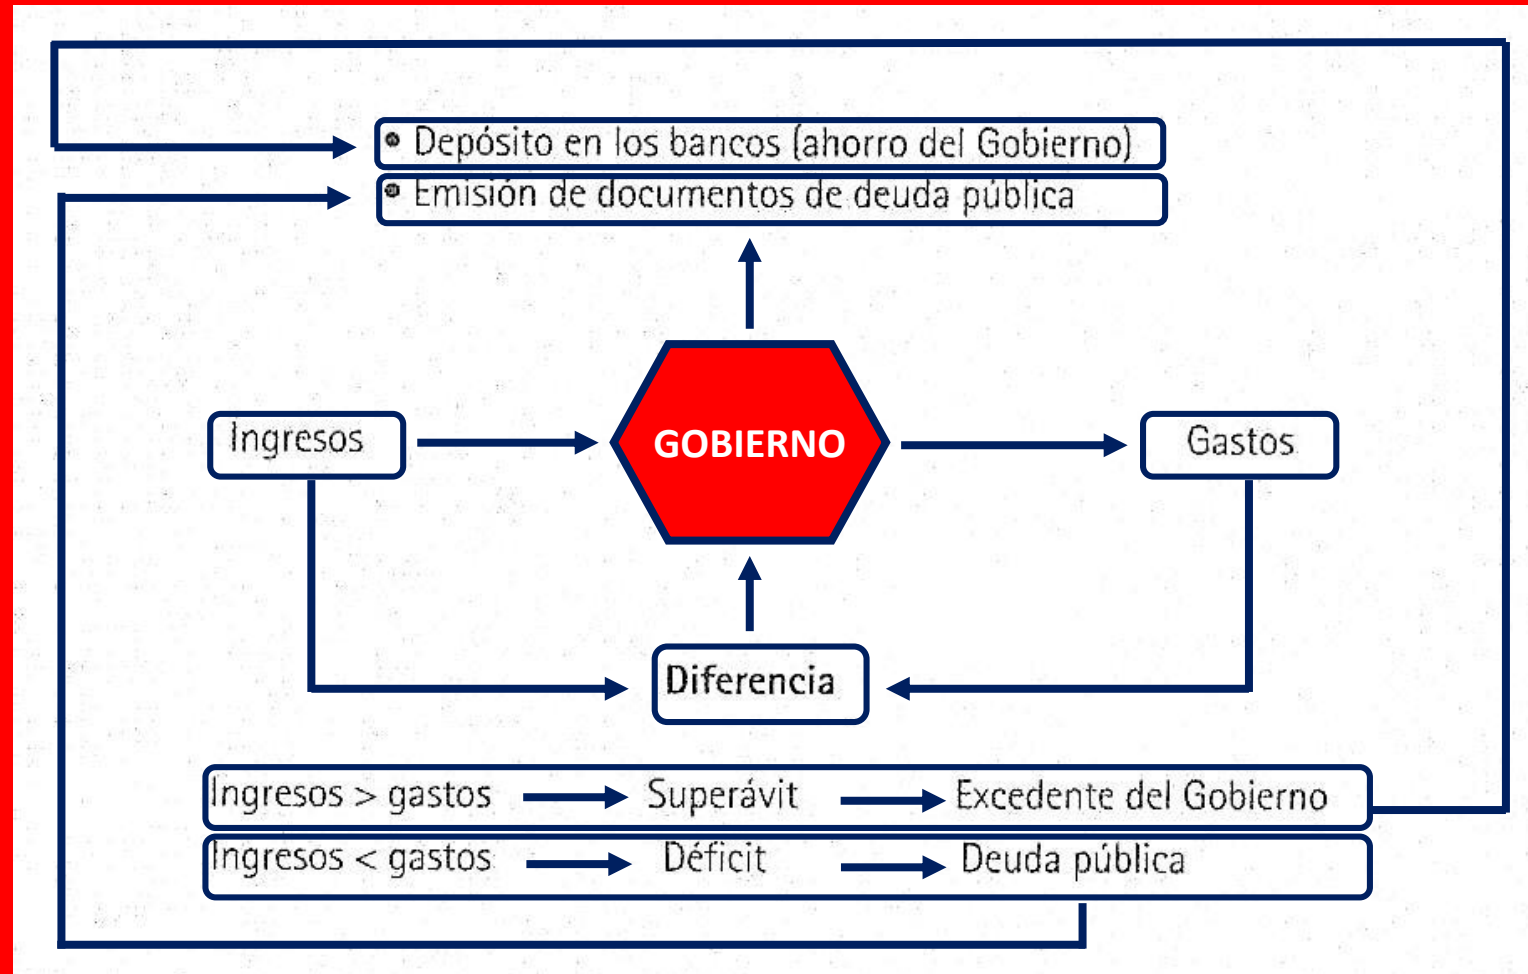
• Depósito en los bancos (ahorro del Gobierno)
• Emisión de documentos de deuda pública

Ingresos

GOBIERNO

Gastos

Diferencia

Ingresos > gastos → Superávit → Excedente del Gobierno
Ingresos < gastos → Déficit → Deuda pública